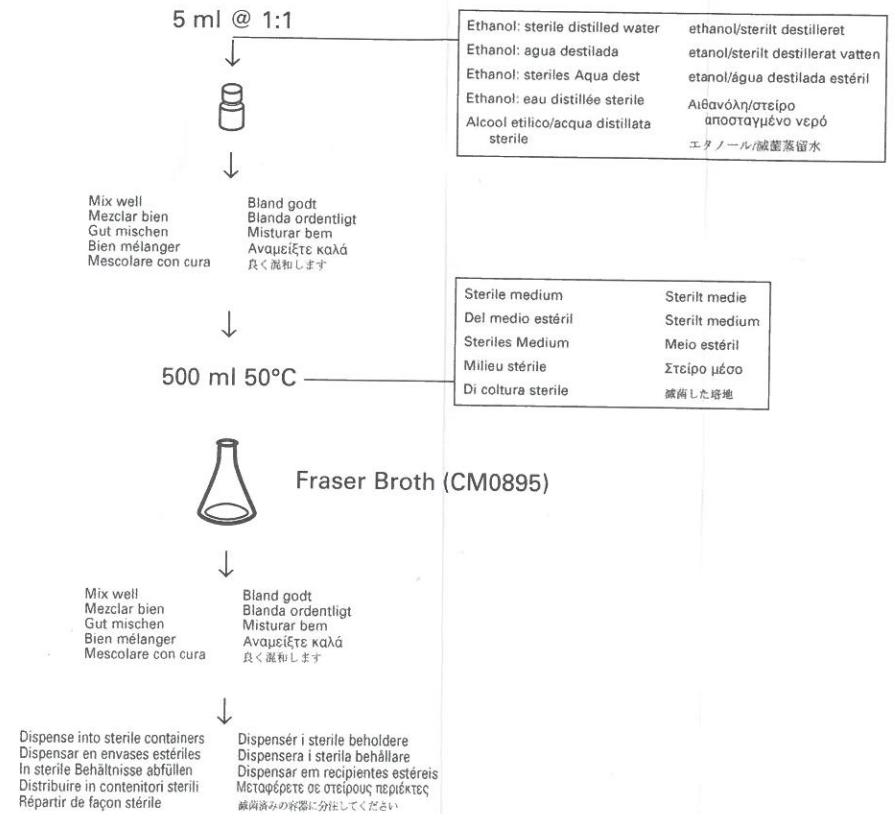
5 ml @ 1:1

| | |
|---|---|
| Ethanol: sterile distilled water | ethanol/sterilt destilleret |
| Ethanol: agua destilada | etanol/sterilt destillerat vatten |
| Ethanol: steriles Aqua dest | etanol/água destilada estéril |
| Ethanol: eau distillée sterile | Αιθανόλη/στείρο αποσταγμένο νερό |
| Alcool etilico/acqua distillata sterile | エタノール/滅菌蒸留水 |

Mix well
Mezclar bien
Gut mischen
Bien mélanger
Mescolare con cura

Bland godt
Blanda ordentligt
Misturar bem
Αναμείξτε καλά
良く混和します

| | |
|---|---|
| Sterile medium | Sterilt medie |
| Del medio estéril | Sterilt medium |
| Steriles Medium | Meio estéril |
| Milieu stérile | Στείρο μέσο |
| Di coltura sterile | 滅菌した培地 |

500 ml 50°C

Fraser Broth (CM0895)

Mix well
Mezclar bien
Gut mischen
Bien mélanger
Mescolare con cura

Bland godt
Blanda ordentligt
Misturar bem
Αναμείξτε καλά
良く混和します

Dispense into sterile containers
Dispensar en envases estériles
In sterile Behältnisse abfüllen
Distribuire in contenitori sterili
Répartir de façon stérile

Dispensér i sterile beholdere
Dispensera i sterila behållare
Dispensar em recipientes estéreis
Μεταφέρετε σε στείρους περιέκτες
滅菌済みの容器に分注してください